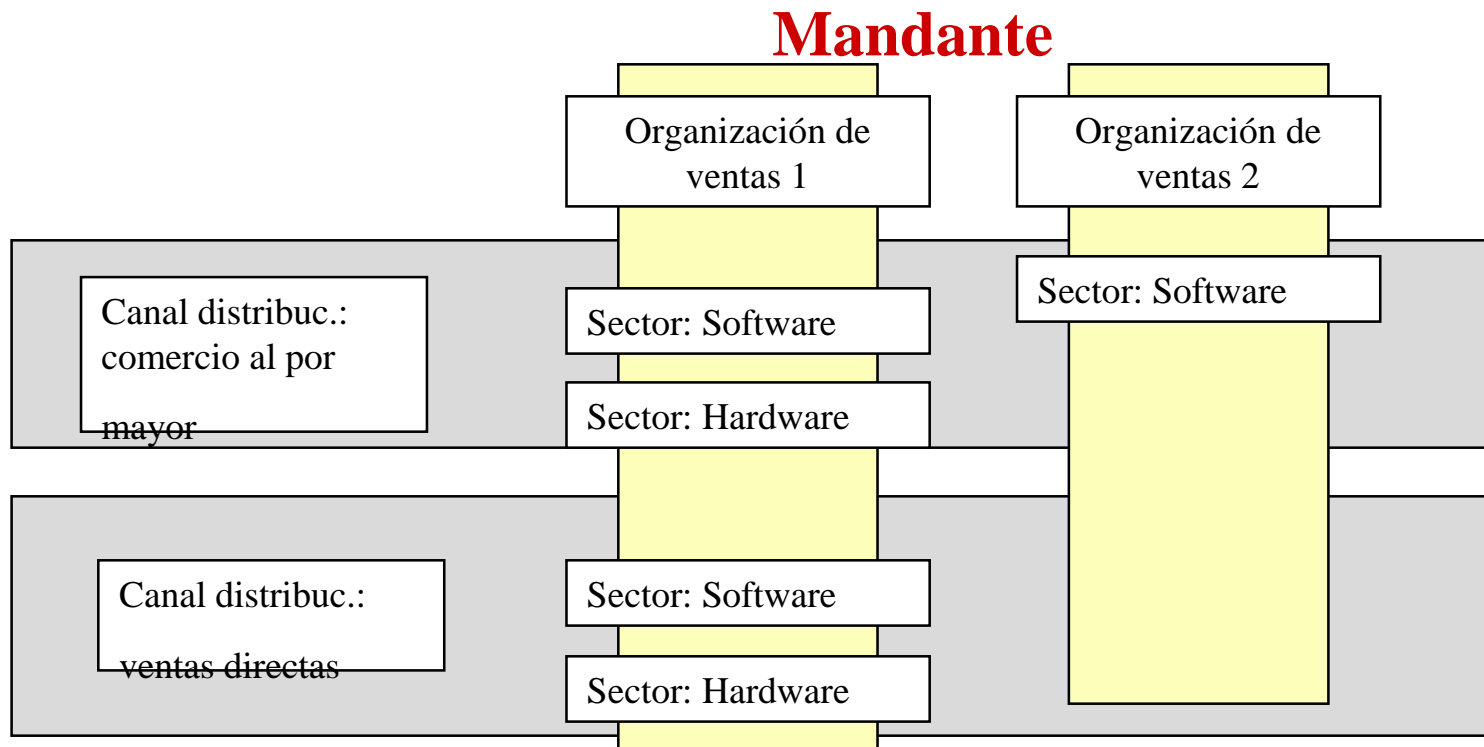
Mandante

Organización de ventas 1

Organización de ventas 2

Canal distribuc.: comercio al por mayor

Sector: Software

Sector: Hardware

Sector: Software

Canal distribuc.: ventas directas

Sector: Software

Sector: Hardware